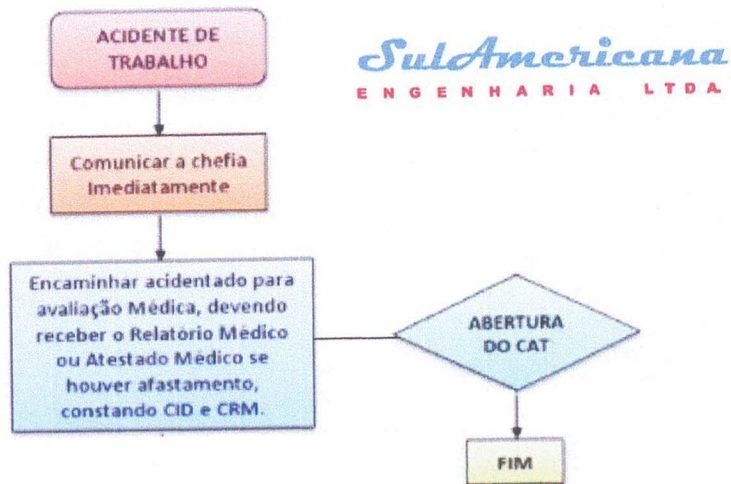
ACIDENTE DE TRABALHO

SulAmericana
ENGENHARIA LTDA.

Comunicar a chefia Imediatamente

Encaminhar acidentado para avaliação Médica, devendo receber o Relatório Médico ou Atestado Médico se houver afastamento, constando CID e CRM.

ABERTURA DO CAT

FIM